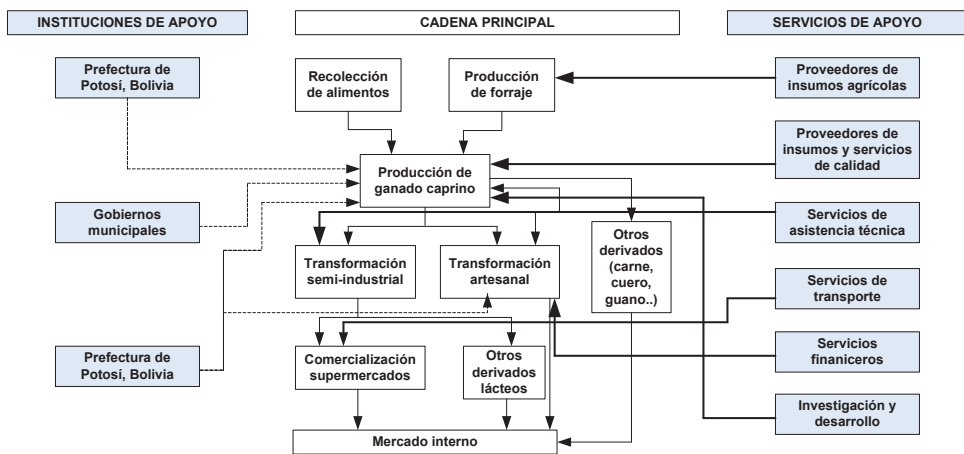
INSTITUCIONES DE APOYO

CADENA PRINCIPAL

SERVICIOS DE APOYO

Prefectura de Potosí, Bolivia

Recolección de alimentos

Producción de forraje

Proveedores de insumos agrícolas

Proveedores de insumos y servicios de calidad

Producción de ganado caprino

Gobiernos municipales

Servicios de asistencia técnica

Otros derivados (carne, cuero, guano..)

Transformación semi-industrial

Transformación artesanal

Servicios de transporte

Prefectura de Potosí, Bolivia

Comercialización supermercados

Otros derivados lácteos

Servicios financieros

Investigación y desarrollo

Mercado interno